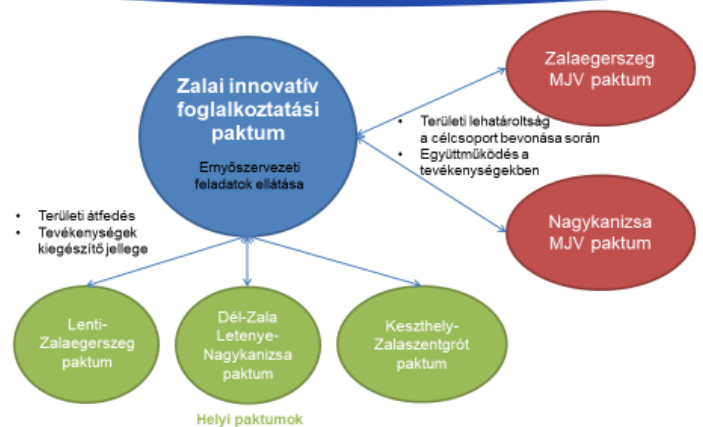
Zalai innovatív foglalkoztatási paktum

Ernyőszervezeti feladatok ellátása

Zalaegerszeg MJV paktum

- Területi lehatároltság a célcsoport bevonása során
- Együttműködés a tevékenységekben

Nagykanizsa MJV paktum

- Területi átfedés
- Tevékenységek kiegészítő jellege

Lenti-Zalaegerszeg paktum

Dél-Zala Letenye-Nagykanizsa paktum

Keszthely-Zalaszentgrót paktum

Helyi paktumok